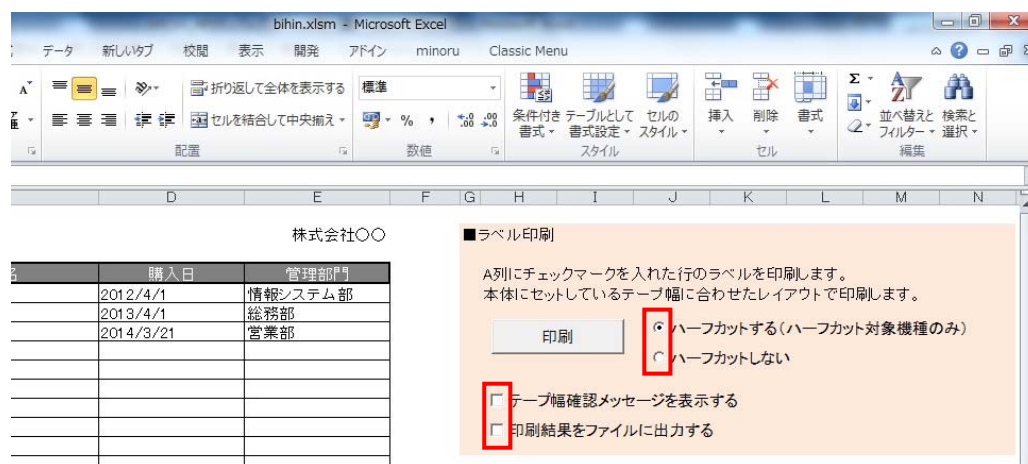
bihin.xlsm - Microsoft Excel

データ 新しいタブ 校閲 表示 開発 アドイン minoru Classic Menu

折り返して全体を表示する
セルを結合して中央揃え
配置
標準
数値
条件付き書式
テーブルとして書式設定
セルのスタイル
スタイル
挿入 削除 書式
セル
並べ替えとフィルター
検索と選択
編集

D E F G H I J K L M N

株式会社〇〇

| 名 | 購入日 | 管理部門 |
|---|---|---|
| | 2012/4/1 | 情報システム部 |
| | 2013/4/1 | 総務部 |
| | 2014/3/21 | 営業部 |

■ラベル印刷

A列にチェックマークを入れた行のラベルを印刷します。
本体にセットしているテープ幅に合わせたレイアウトで印刷します。

印刷

ハーフカットする（ハーフカット対象機種のみ）
ハーフカットしない

テープ幅確認メッセージを表示する
印刷結果をファイルに出力する